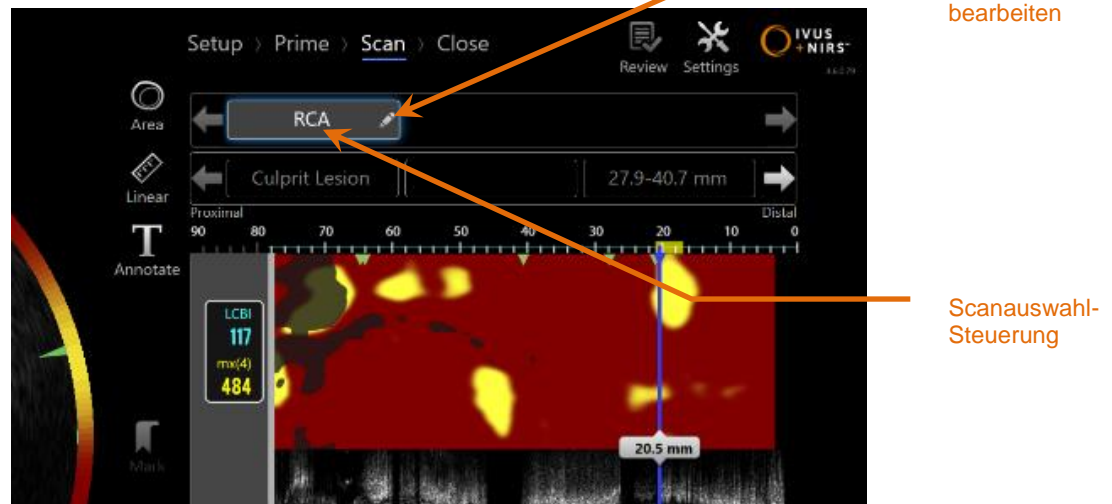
bearbeiten

Setup › Prime › Scan › Close

Review Settings

IVUS +NIRS

Area

Linear

Annotate

Mark

RCA

Culprit Lesion

27.9-40.7 mm

Proximal

Distal

90 80 70 60 50 40 30 20 10 0

LCBI
117
mx(4)
484

20.5 mm

Scanauswahl-Steuerung